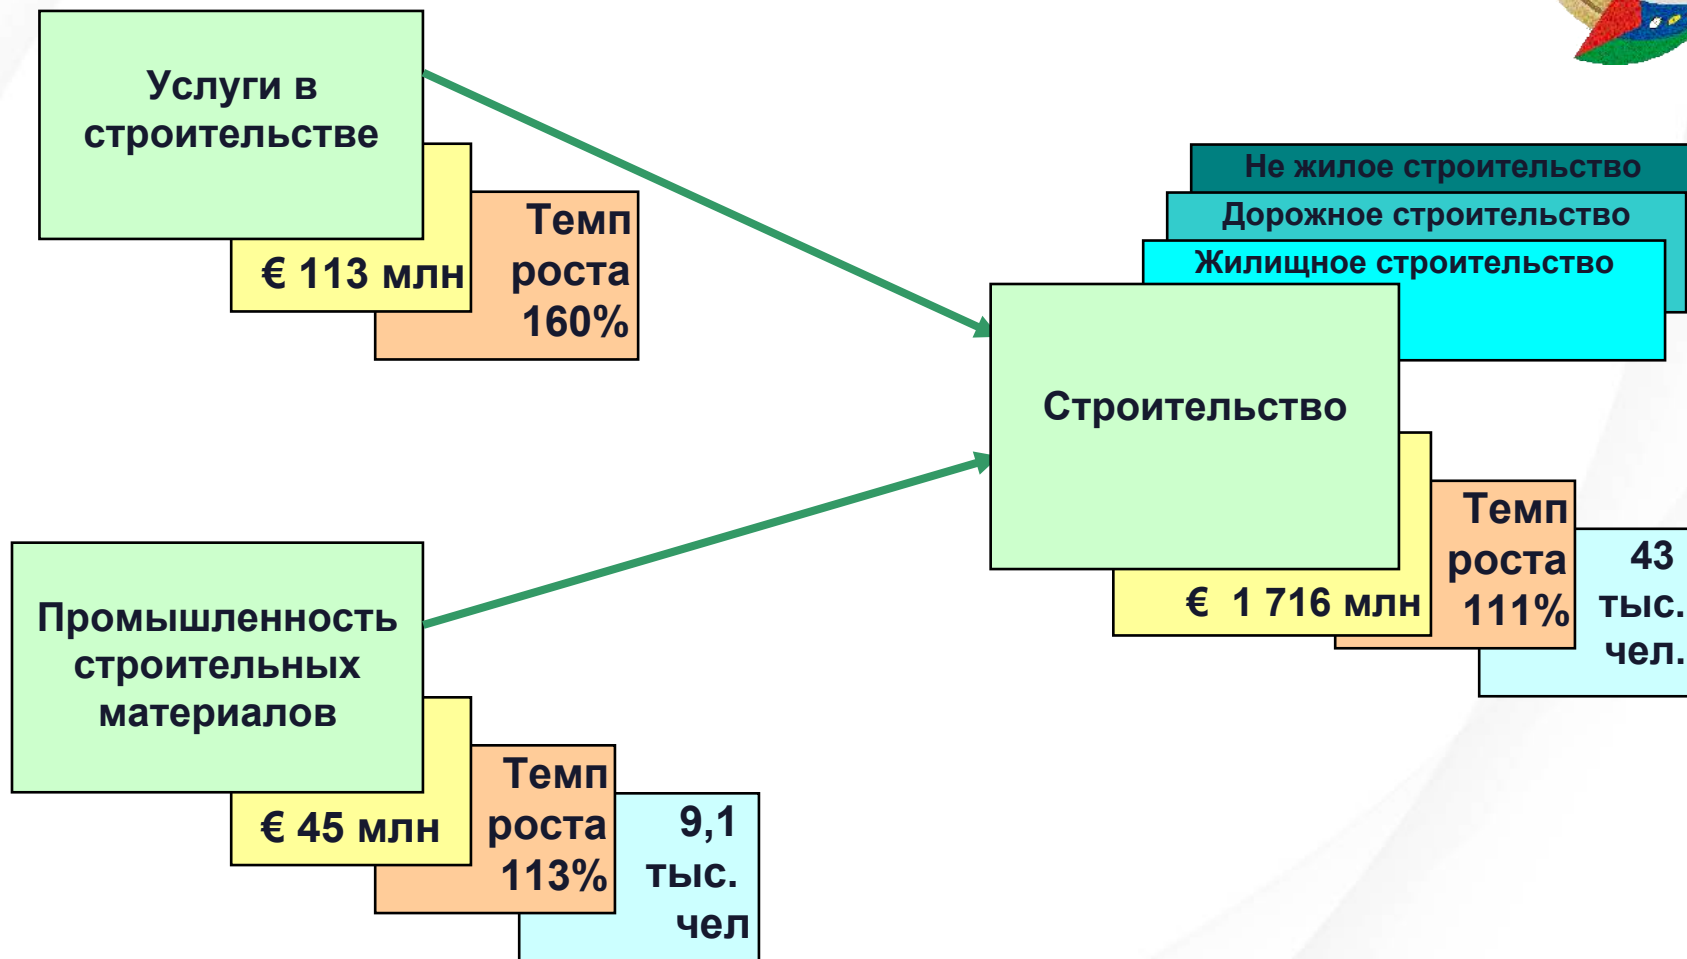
Услуги в строительстве

€ 113 млн

Темп роста 160%

Не жилое строительство

Дорожное строительство

Жилищное строительство

Строительство

€ 1 716 млн

Темп роста 111%

43 тыс. чел.

Промышленность строительных материалов

€ 45 млн

Темп роста 113%

9,1 тыс. чел